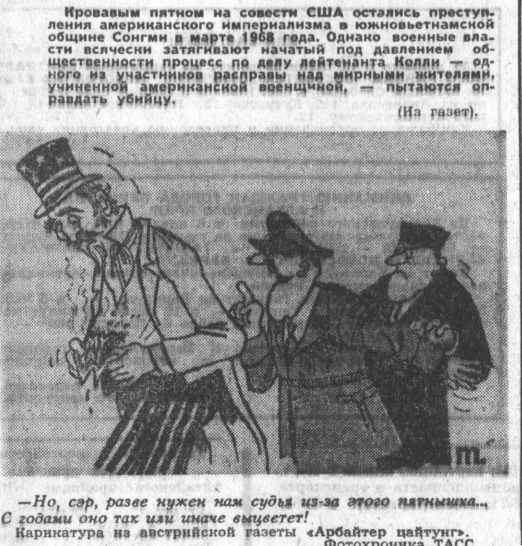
Кровавым пятном на совести США остались преступления американского империализма в южновьетнамской общине Сонгми в марте 1968 года. Однако военные власти всячески затягивают начатый под давлением общественности процесс по делу лейтенанта Колли — одного из участников расправы над мирными жителями, учиненной американской военщиной, — пытаются оправдать убийцу.

(Из газет).

—Но, сэр, разве нужен нам судья из-за этого пятнышка... С годами оно так или иначе выцветет!

Карикатура из австрийской газеты «Арбайтер цайтунг».

Фотохроника ТАСС